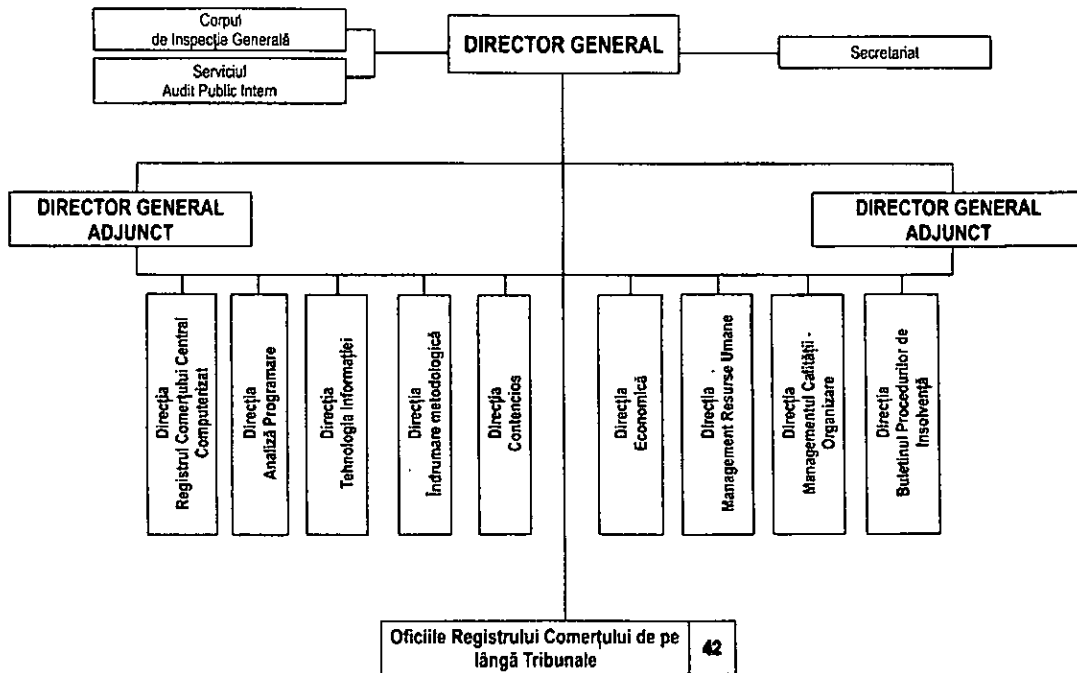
Corpul de Inspecție Generală

Serviciul Audit Public Intern

DIRECTOR GENERAL

Secretariat

DIRECTOR GENERAL ADJUNCT

DIRECTOR GENERAL ADJUNCT

Direcția Registrul Comerțului Central Computerizat

Direcția Analiză Programare

Direcția Tehnologia Informației

Direcția Îndrumare metodologică

Direcția Contencios

Direcția Economică

Direcția Management Resurse Umane

Direcția Managementul Calității - Organizare

Direcția Buletinul Procedurilor de Insolvență

Oficiile Registrului Comerțului de pe lângă Tribunale

42